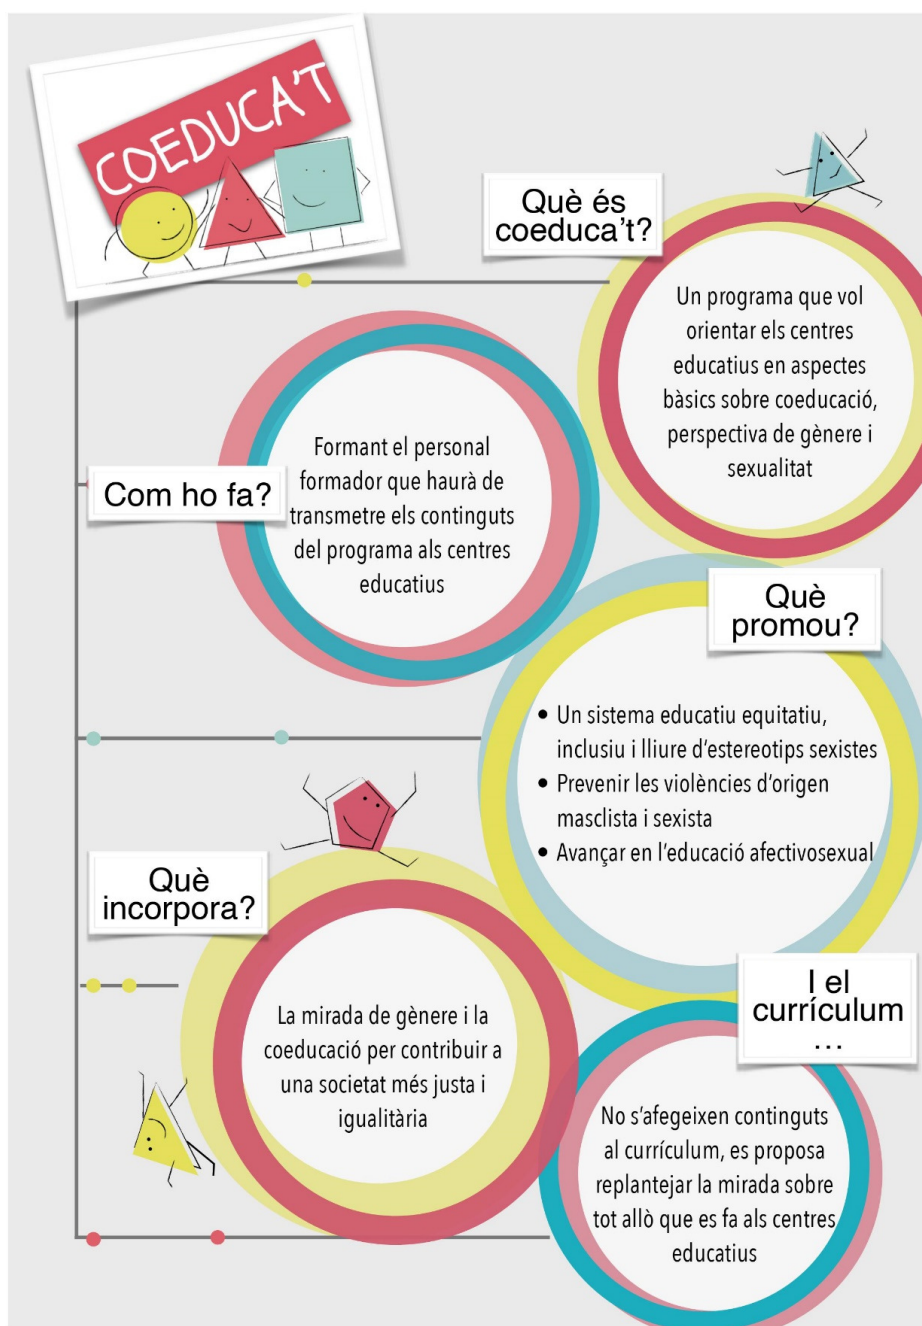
COEDUCA'T

Què és coeduca't?

Un programa que vol orientar els centres educatius en aspectes bàsics sobre coeducació, perspectiva de gènere i sexualitat

Com ho fa?

Formant el personal formador que haurà de transmetre els continguts del programa als centres educatius

Què promou?

• Un sistema educatiu equitatiu, inclusiu i lliure d'estereotips sexistes
• Prevenir les violències d'origen masclista i sexista
• Avançar en l'educació afectivosexual

Què incorpora?

La mirada de gènere i la coeducació per contribuir a una societat més justa i igualitària

I el currículum …

No s'afegeixen continguts al currículum, es proposa replantejar la mirada sobre tot allò que es fa als centres educatius